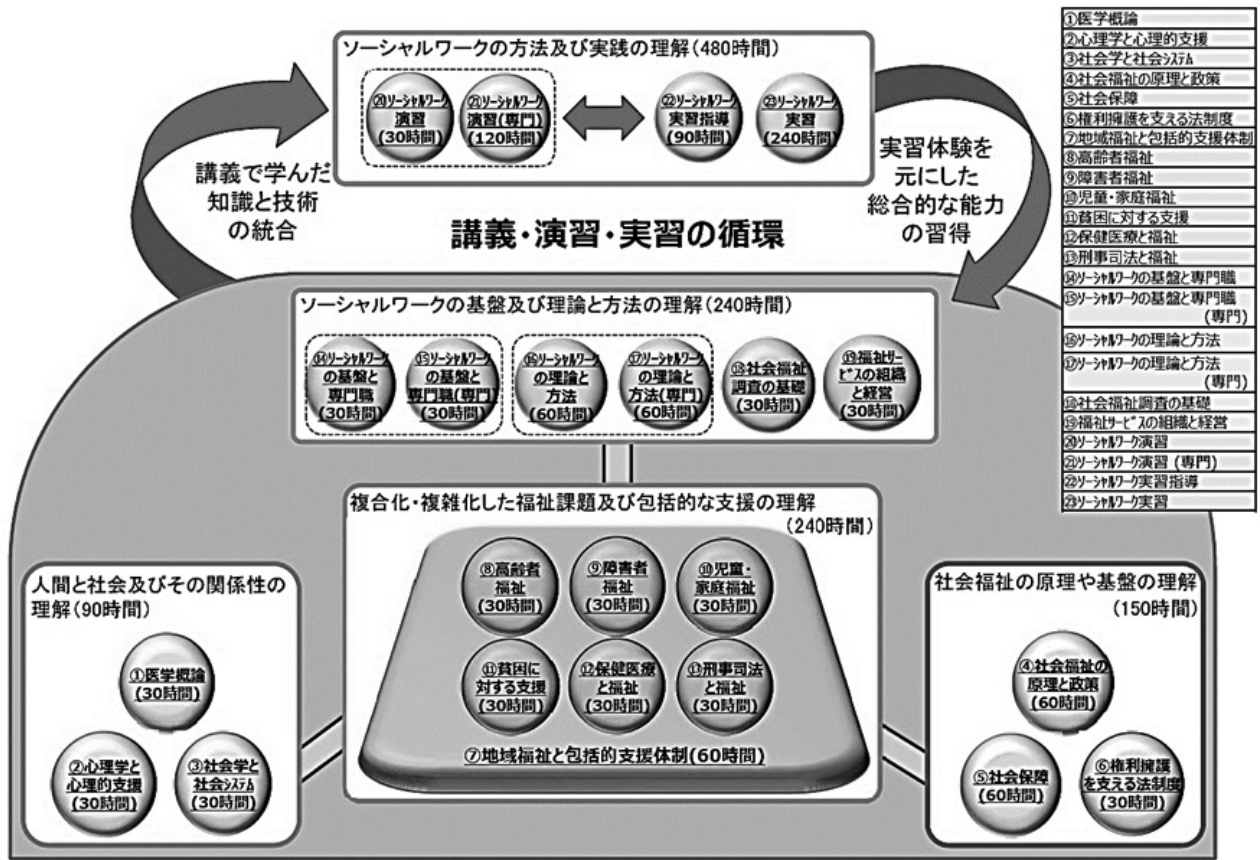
ソーシャルワークの方法及び実践の理解（480時間）

⑳ソーシャルワーク演習（30時間）
㉑ソーシャルワーク演習（専門）（120時間）
㉒ソーシャルワーク実習指導（90時間）
㉓ソーシャルワーク実習（240時間）

講義で学んだ知識と技術の統合

実習体験を元にした総合的な能力の習得

講義・演習・実習の循環

ソーシャルワークの基盤及び理論と方法の理解（240時間）

⑭ソーシャルワークの基盤と専門職（30時間）
⑮ソーシャルワークの基盤と専門職（専門）（30時間）
⑯ソーシャルワークの理論と方法（60時間）
⑰ソーシャルワークの理論と方法（専門）（60時間）
⑱社会福祉調査の基礎（30時間）
⑲福祉サービスの組織と経営（30時間）

複合化・複雑化した福祉課題及び包括的な支援の理解（240時間）

⑧高齢者福祉（30時間）
⑨障害者福祉（30時間）
⑩児童・家庭福祉（30時間）
⑪貧困に対する支援（30時間）
⑫保健医療と福祉（30時間）
⑬刑事司法と福祉（30時間）
⑦地域福祉と包括的支援体制（60時間）

人間と社会及びその関係性の理解（90時間）

①医学概論（30時間）
②心理学と心理的支援（30時間）
③社会学と社会システム（30時間）

社会福祉の原理や基盤の理解（150時間）

④社会福祉の原理と政策（60時間）
⑤社会保障（60時間）
⑥権利擁護を支える法制度（30時間）

①医学概論
②心理学と心理的支援
③社会学と社会システム
④社会福祉の原理と政策
⑤社会保障
⑥権利擁護を支える法制度
⑦地域福祉と包括的支援体制
⑧高齢者福祉
⑨障害者福祉
⑩児童・家庭福祉
⑪貧困に対する支援
⑫保健医療と福祉
⑬刑事司法と福祉
⑭ソーシャルワークの基盤と専門職
⑮ソーシャルワークの基盤と専門職（専門）
⑯ソーシャルワークの理論と方法
⑰ソーシャルワークの理論と方法（専門）
⑱社会福祉調査の基礎
⑲福祉サービスの組織と経営
⑳ソーシャルワーク演習
㉑ソーシャルワーク演習（専門）
㉒ソーシャルワーク実習指導
㉓ソーシャルワーク実習